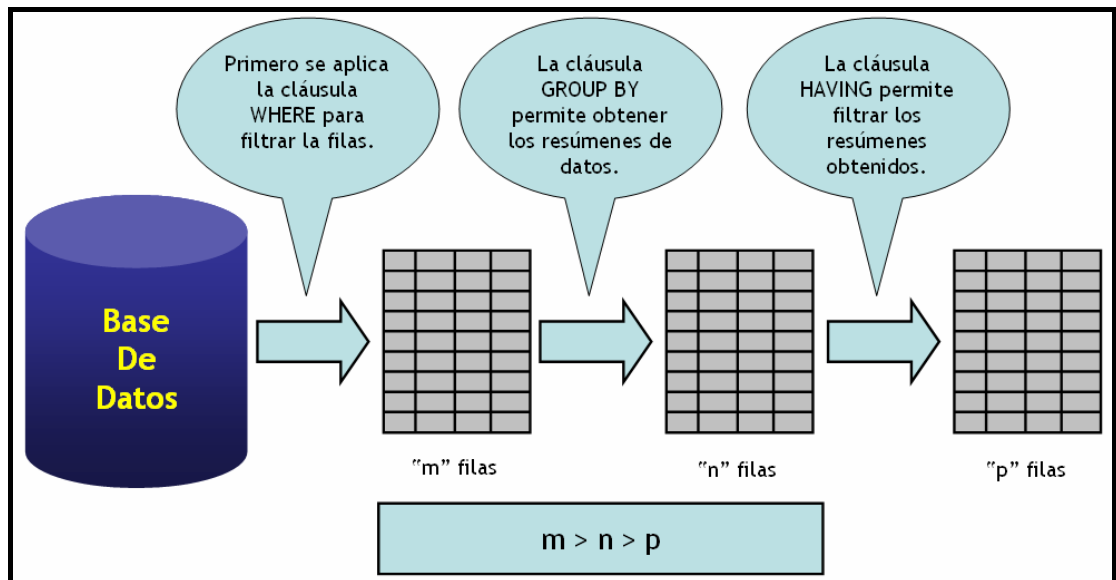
Primero se aplica la cláusula WHERE para filtrar la filas.

La cláusula GROUP BY permite obtener los resúmenes de datos.

La cláusula HAVING permite filtrar los resúmenes obtenidos.

Base De Datos

"m" filas

"n" filas

"p" filas

m > n > p